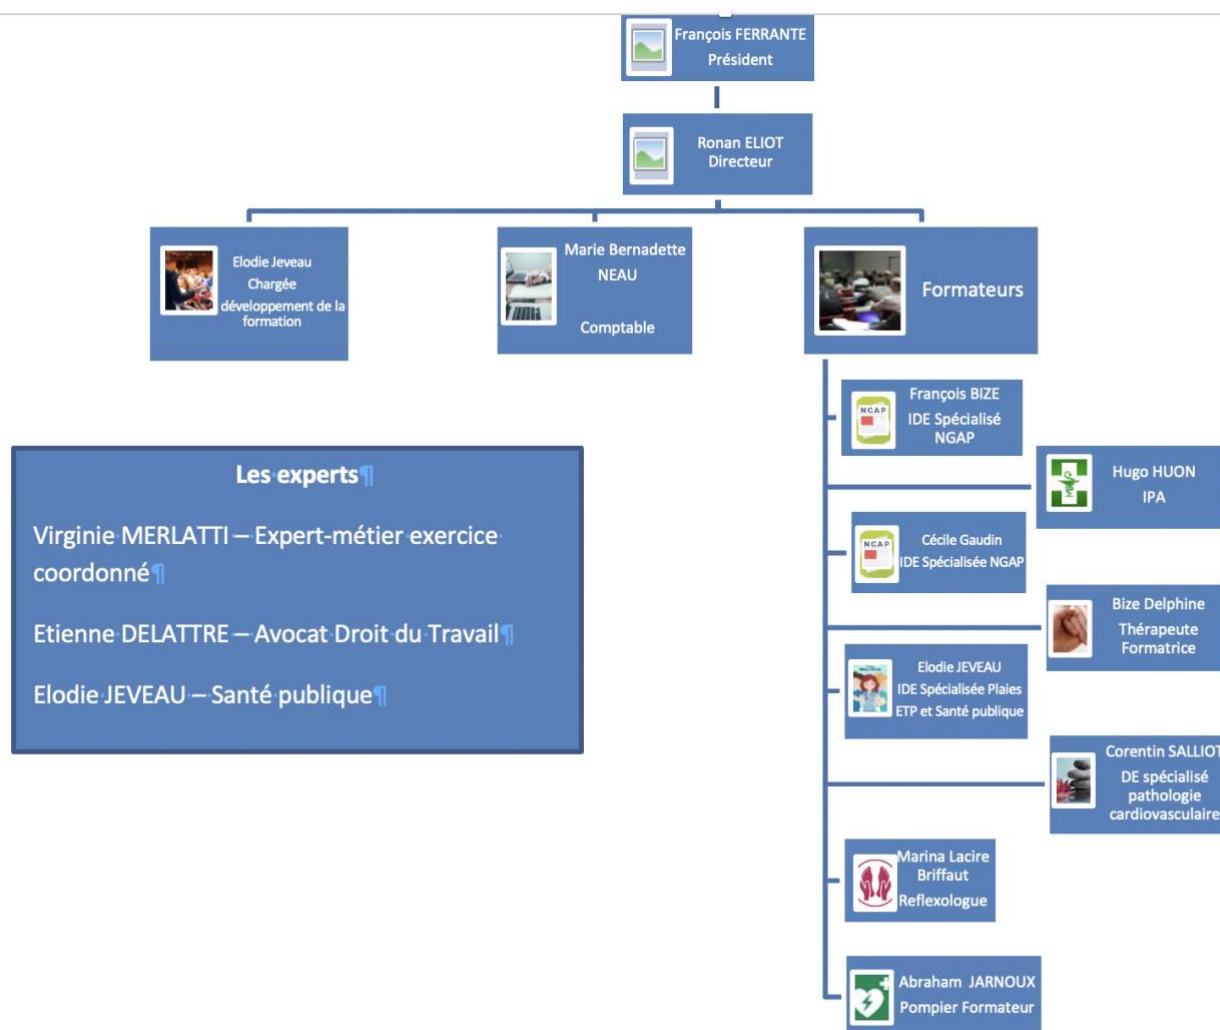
François FERRANTE
Président

Ronan ELIOT
Directeur

Elodie Jeveau
Chargée développement de la formation

Marie Bernadette NEAU

Comptable

Formateurs

François BIZE
IDE Spécialisé NGAP

Hugo HUON
IPA

Cécile Gaudin
IDE Spécialisée NGAP

Bize Delphine
Thérapeute Formatrice

Elodie JEVEAU
IDE Spécialisée Plaies ETP et Santé publique

Corentin SALLIOT
DE spécialisé pathologie cardiovasculaire

Marina Lacire Briffaut
Reflexologue

Abraham JARNOUX
Pompier Formateur

Les experts

Virginie MERLATTI – Expert-métier exercice coordonné

Etienne DELATTRE – Avocat Droit du Travail

Elodie JEVEAU – Santé publique